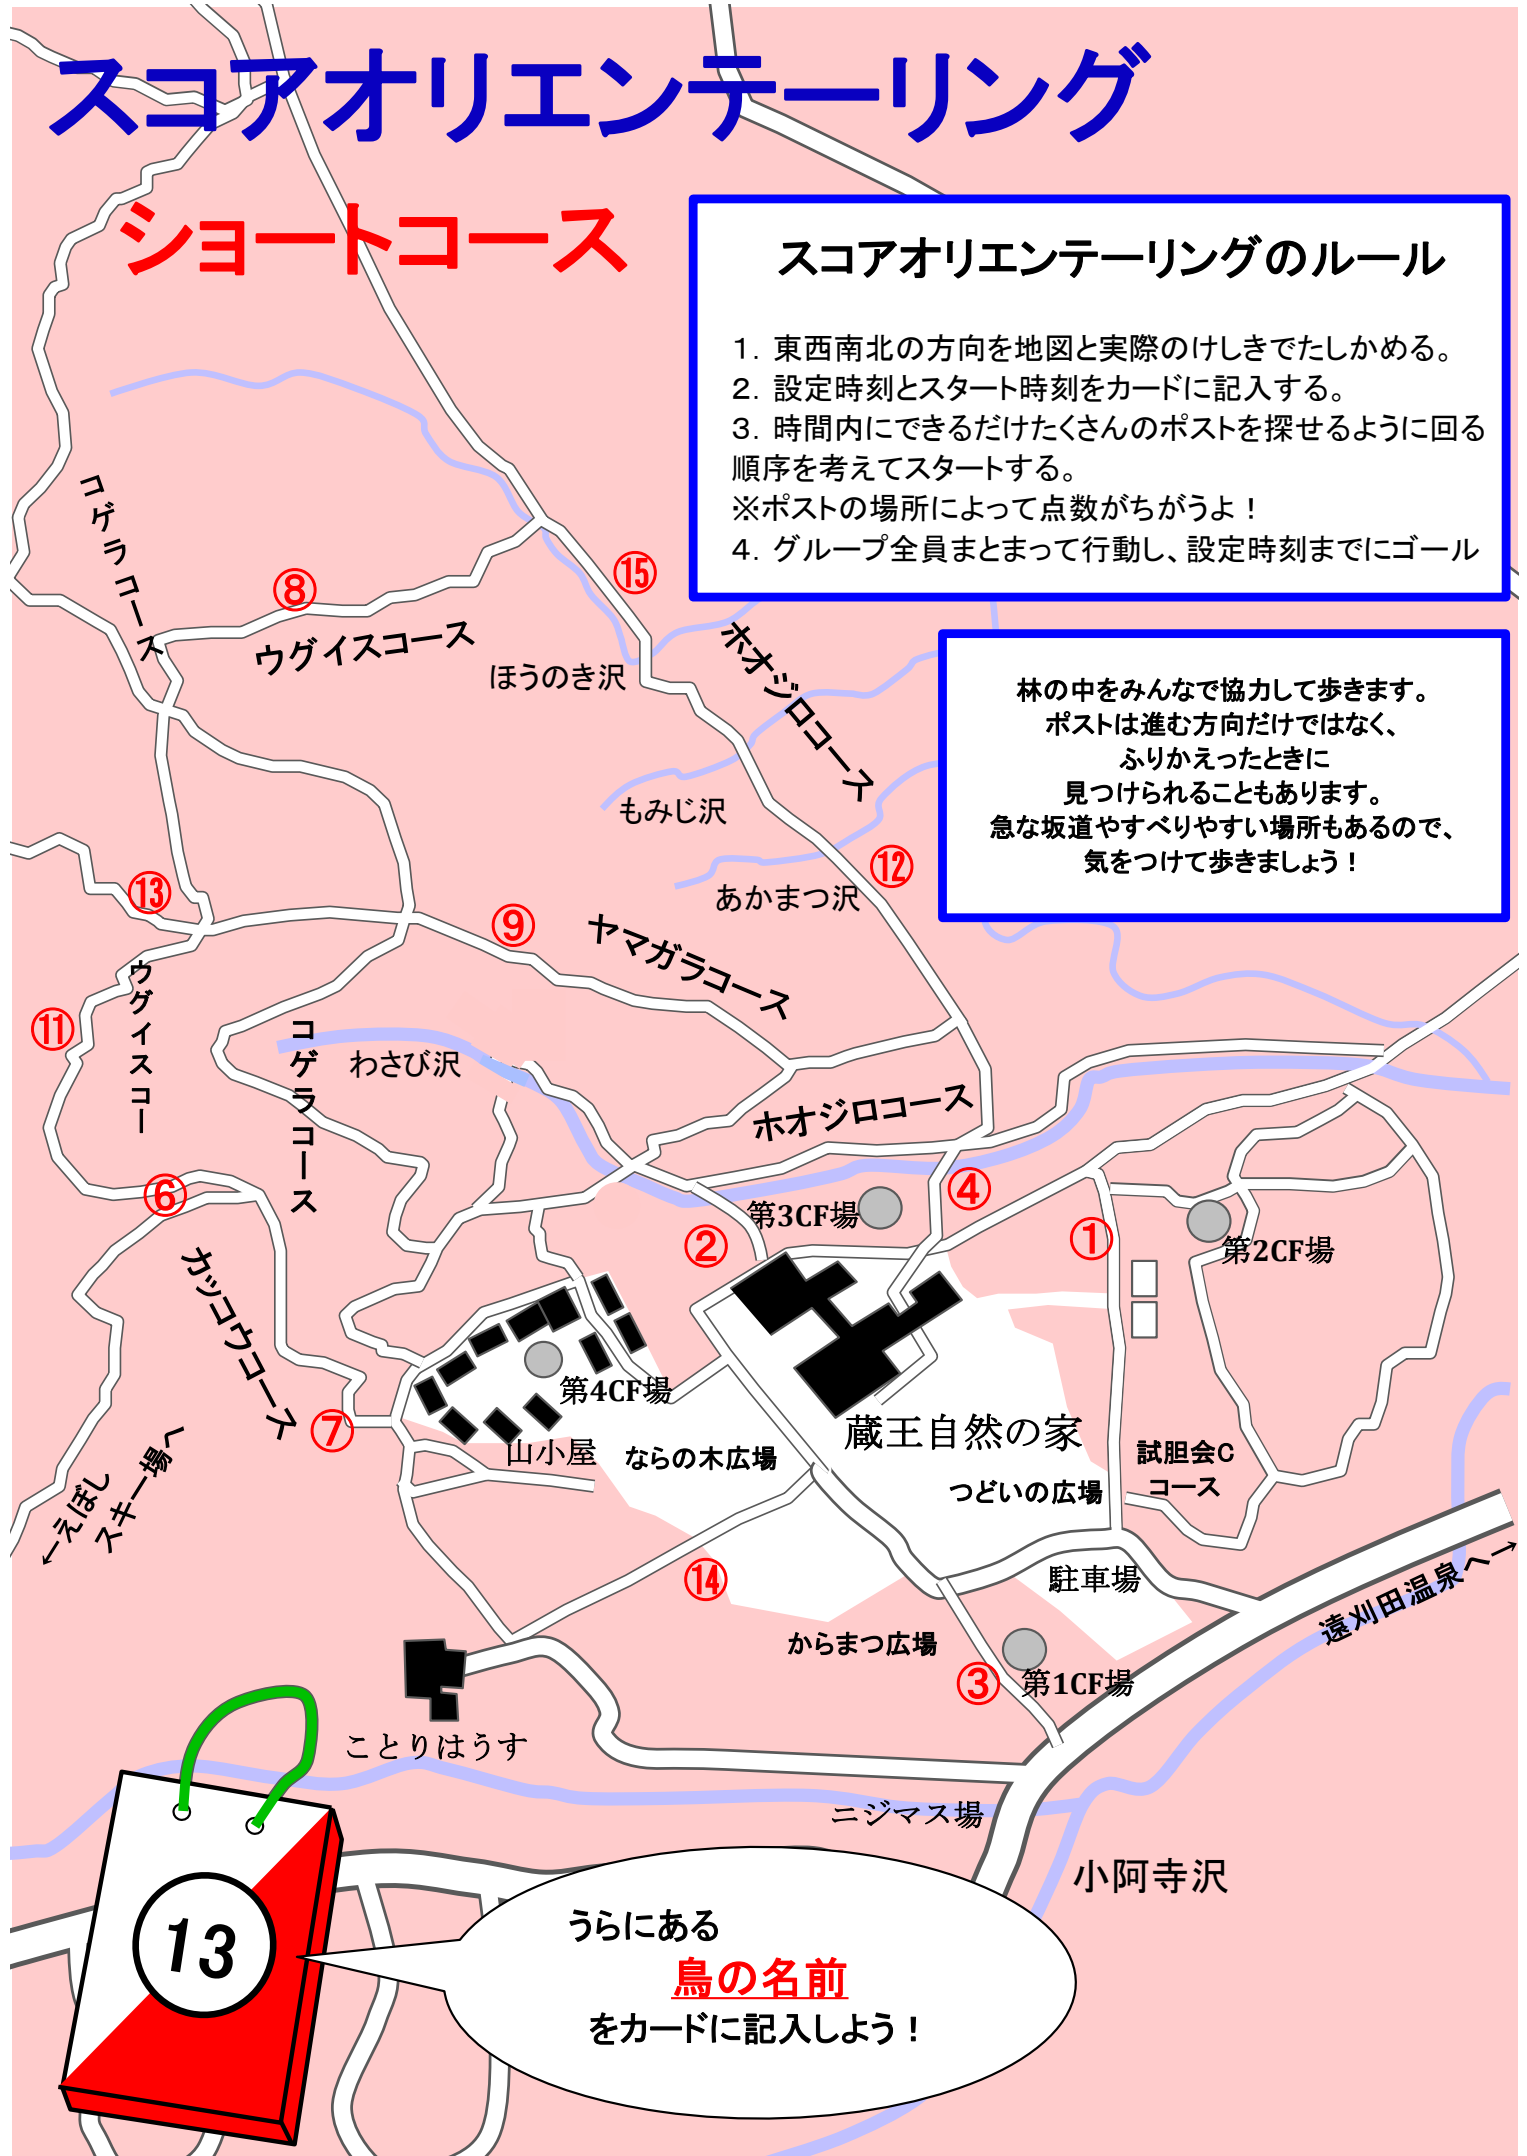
スコアオリエンテーリング

ショートコース

スコアオリエンテーリングのルール

1. 東西南北の方向を地図と実際のけしきでたしかめる。
2. 設定時刻とスタート時刻をカードに記入する。
3. 時間内にできるだけたくさんのポストを探せるように回る順序を考えてスタートする。
※ポストの場所によって点数がちがうよ！
4. グループ全員まとまって行動し、設定時刻までにゴール

林の中をみんなで協力して歩きます。
ポストは進む方向だけではなく、
ふりかえったときに
見つけられることもあります。
急な坂道やすべりやすい場所もあるので、
気をつけて歩きましょう！

コゲラコース
⑧
ウグイスコース
ほうのき沢
⑮
ホオジロコース
もみじ沢
⑫
あかまつ沢
⑬
⑨
ヤマガラコース
ウグイスコー
⑪
コゲラコース
わさび沢
ホオジロコース
⑥
④
第3CF場
②
①
第2CF場
カッコウコース
第4CF場
⑦
蔵王自然の家
山小屋
ならの木広場
試胆会C
コース
つどいの広場
←えぼし
スキー場へ
⑭
駐車場
遠刈田温泉へ→
からまつ広場
③
第1CF場
ことりはうす
ニジマス場
小阿寺沢

13

うらにある
鳥の名前
をカードに記入しよう！